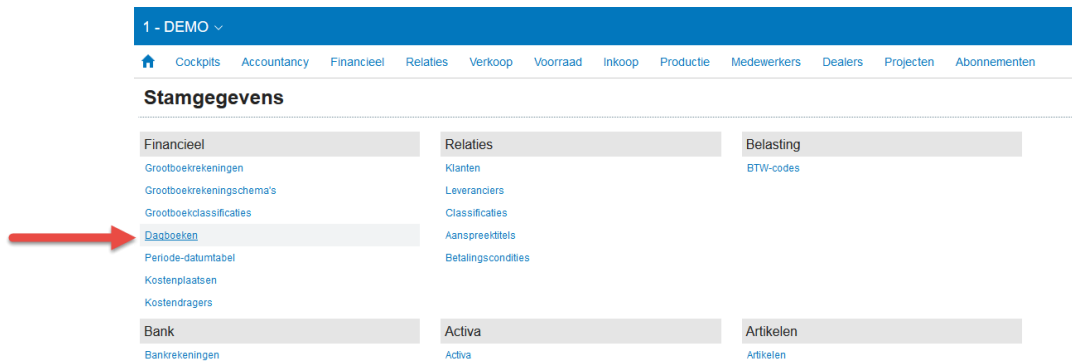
1 - DEMO

Cockpits Accountancy Financieel Relaties Verkoop Voorraad Inkoop Productie Medewerkers Dealers Projecten Abonnementen

Stamgegevens

Financieel
Grootboekrekeningen
Grootboekrekeningschema's
Grootboekclassificaties
Dagboeken
Periode-datumtabel
Kostenplaatsen
Kostendragers

Relaties
Klanten
Leveranciers
Classificaties
Aanspreektitels
Betalingscondities

Belasting
BTW-codes

Bank
Bankrekeningen

Activa
Activa

Artikelen
Artikelen